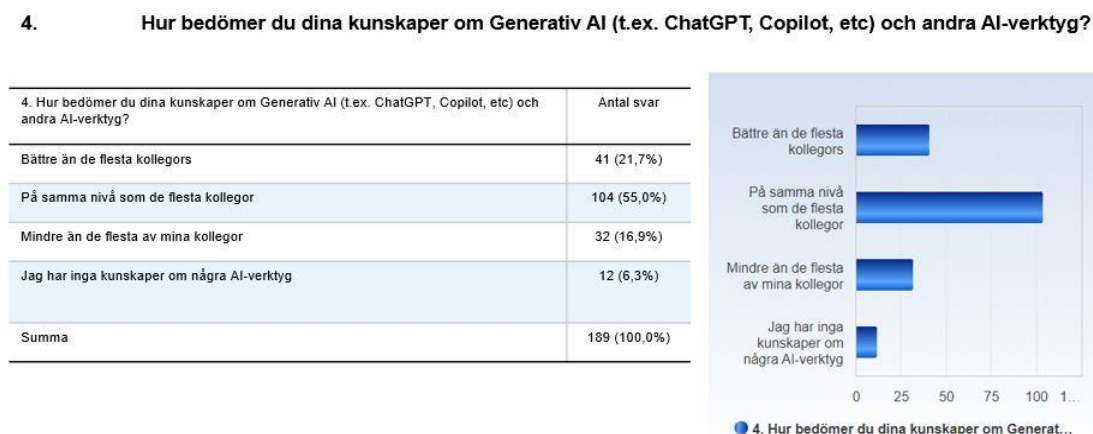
4. Hur bedömer du dina kunskaper om Generativ AI (t.ex. ChatGPT, Copilot, etc) och andra AI-verktyg?

| 4. Hur bedömer du dina kunskaper om Generativ AI (t.ex. ChatGPT, Copilot, etc) och andra AI-verktyg? | Antal svar |
|---|---|
| Bättre än de flesta kollegors | 41 (21,7%) |
| På samma nivå som de flesta kollegor | 104 (55,0%) |
| Mindre än de flesta av mina kollegor | 32 (16,9%) |
| Jag har inga kunskaper om några AI-verktyg | 12 (6,3%) |
| Summa | 189 (100,0%) |

Bättre än de flesta kollegors
På samma nivå som de flesta kollegor
Mindre än de flesta av mina kollegor
Jag har inga kunskaper om några AI-verktyg

0 25 50 75 100 1...

4. Hur bedömer du dina kunskaper om Generat...